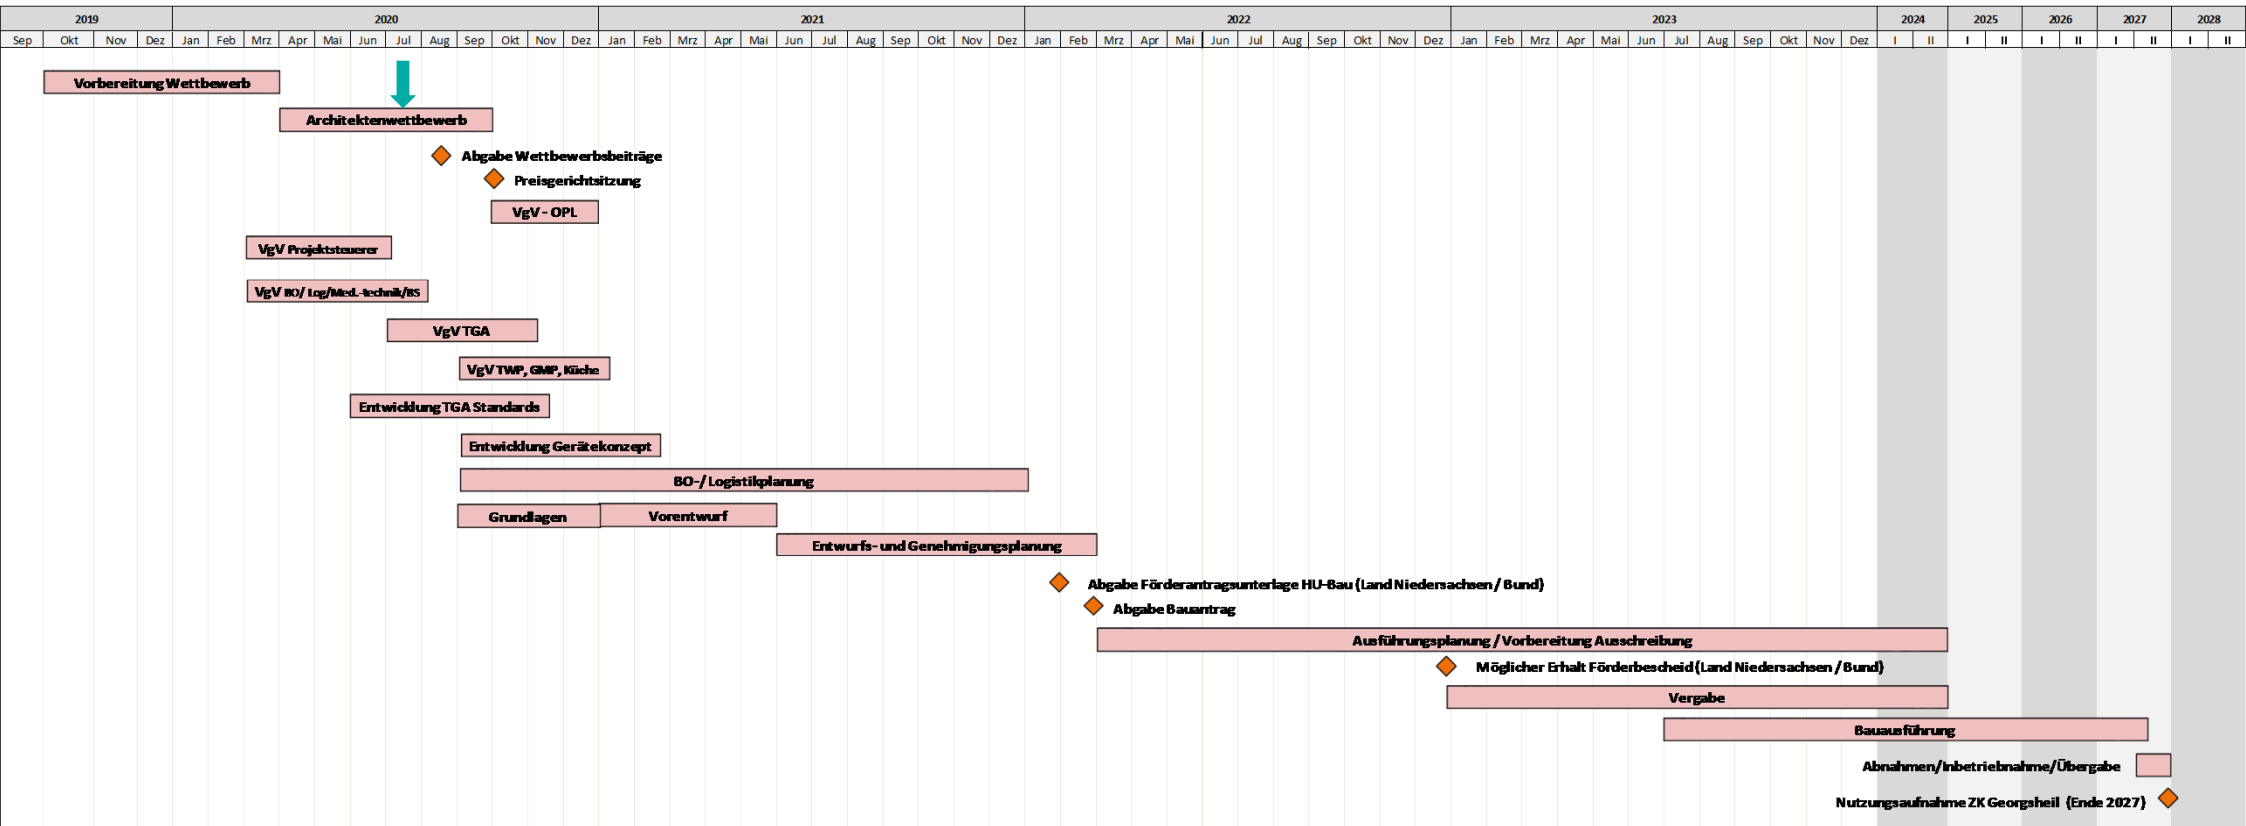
| 2019 | | | | 2020 | | | | | | | | | | | | 2021 | | | | | | | | | | | | 2022 | | | | | | | | | | | | 2023 | | | | | | | | | | | | 2024 | | 2025 | | 2026 | | 2027 | | 2028 | |
|---|---|---|---|---|---|---|---|---|---|---|---|---|---|---|---|---|---|---|---|---|---|---|---|---|---|---|---|---|---|---|---|---|---|---|---|---|---|---|---|---|---|---|---|---|---|---|---|---|---|---|---|---|---|---|---|---|---|---|---|---|---|
| Sep | Okt | Nov | Dez | Jan | Feb | Mrz | Apr | Mai | Jun | Jul | Aug | Sep | Okt | Nov | Dez | Jan | Feb | Mrz | Apr | Mai | Jun | Jul | Aug | Sep | Okt | Nov | Dez | Jan | Feb | Mrz | Apr | Mai | Jun | Jul | Aug | Sep | Okt | Nov | Dez | Jan | Feb | Mrz | Apr | Mai | Jun | Jul | Aug | Sep | Okt | Nov | Dez | I | II | I | II | I | II | I | II | I | II |

Vorbereitung Wettbewerb
Architektenwettbewerb
Abgabe Wettbewerbsbeiträge
Preisgerichtsitzung
VgV - OPL
VgV Projektsteuerer
VgV BO/ Log/Med.-technik/BS
VgV TGA
VgV TWP, GMP, Küche
Entwicklung TGA Standards
Entwicklung Gerätekonzept
BO-/ Logistikplanung
Grundlagen
Vorentwurf
Entwurfs- und Genehmigungsplanung
Abgabe Förderantragsunterlage HU-Bau (Land Niedersachsen / Bund)
Abgabe Bauantrag
Ausführungsplanung / Vorbereitung Ausschreibung
Möglicher Erhalt Förderbescheid (Land Niedersachsen / Bund)
Vergabe
Bauausführung
Abnahmen/Inbetriebnahme/Übergabe
Nutzungsaufnahme ZK Georgsheil (Ende 2027)